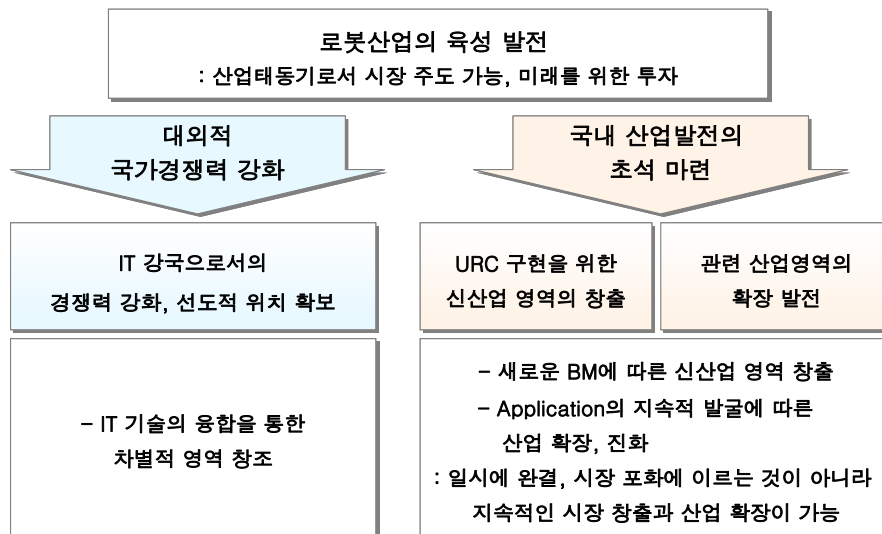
로봇산업의 육성 발전
: 산업태동기로서 시장 주도 가능, 미래를 위한 투자

대외적
국가경쟁력 강화

국내 산업발전의
초석 마련

IT 강국으로서의
경쟁력 강화, 선도적 위치 확보

URC 구현을 위한
신산업 영역의 창출

관련 산업영역의
확장 발전

- IT 기술의 융합을 통한
차별적 영역 창조

- 새로운 BM에 따른 신산업 영역 창출
- Application의 지속적 발굴에 따른
산업 확장, 진화
: 일시에 완결, 시장 포화에 이르는 것이 아니라
지속적인 시장 창출과 산업 확장이 가능